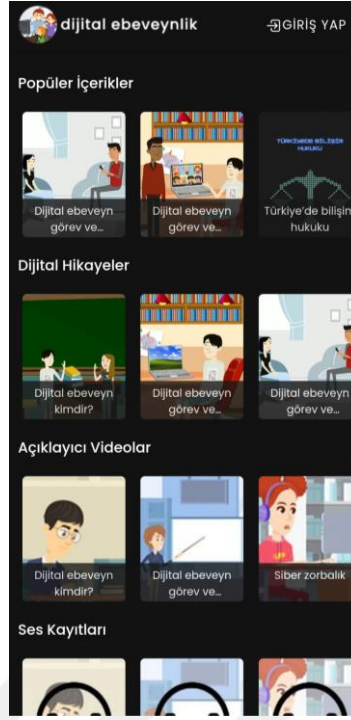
dijital ebeveynlik

GİRİŞ YAP

Popüler İçerikler

Dijital ebeveyn görev ve...

Dijital ebeveyn görev ve...

TÜRKİYE'DE BİLİŞİM HUKUKU

Türkiye'de bilişim hukuku

Dijital Hikayeler

Dijital ebeveyn kimdir?

Dijital ebeveyn görev ve...

Dijital ebeveyn görev ve...

Açıklayıcı Videolar

Dijital ebeveyn kimdir?

Dijital ebeveyn görev ve...

Siber zorbalık

Ses Kayıtları